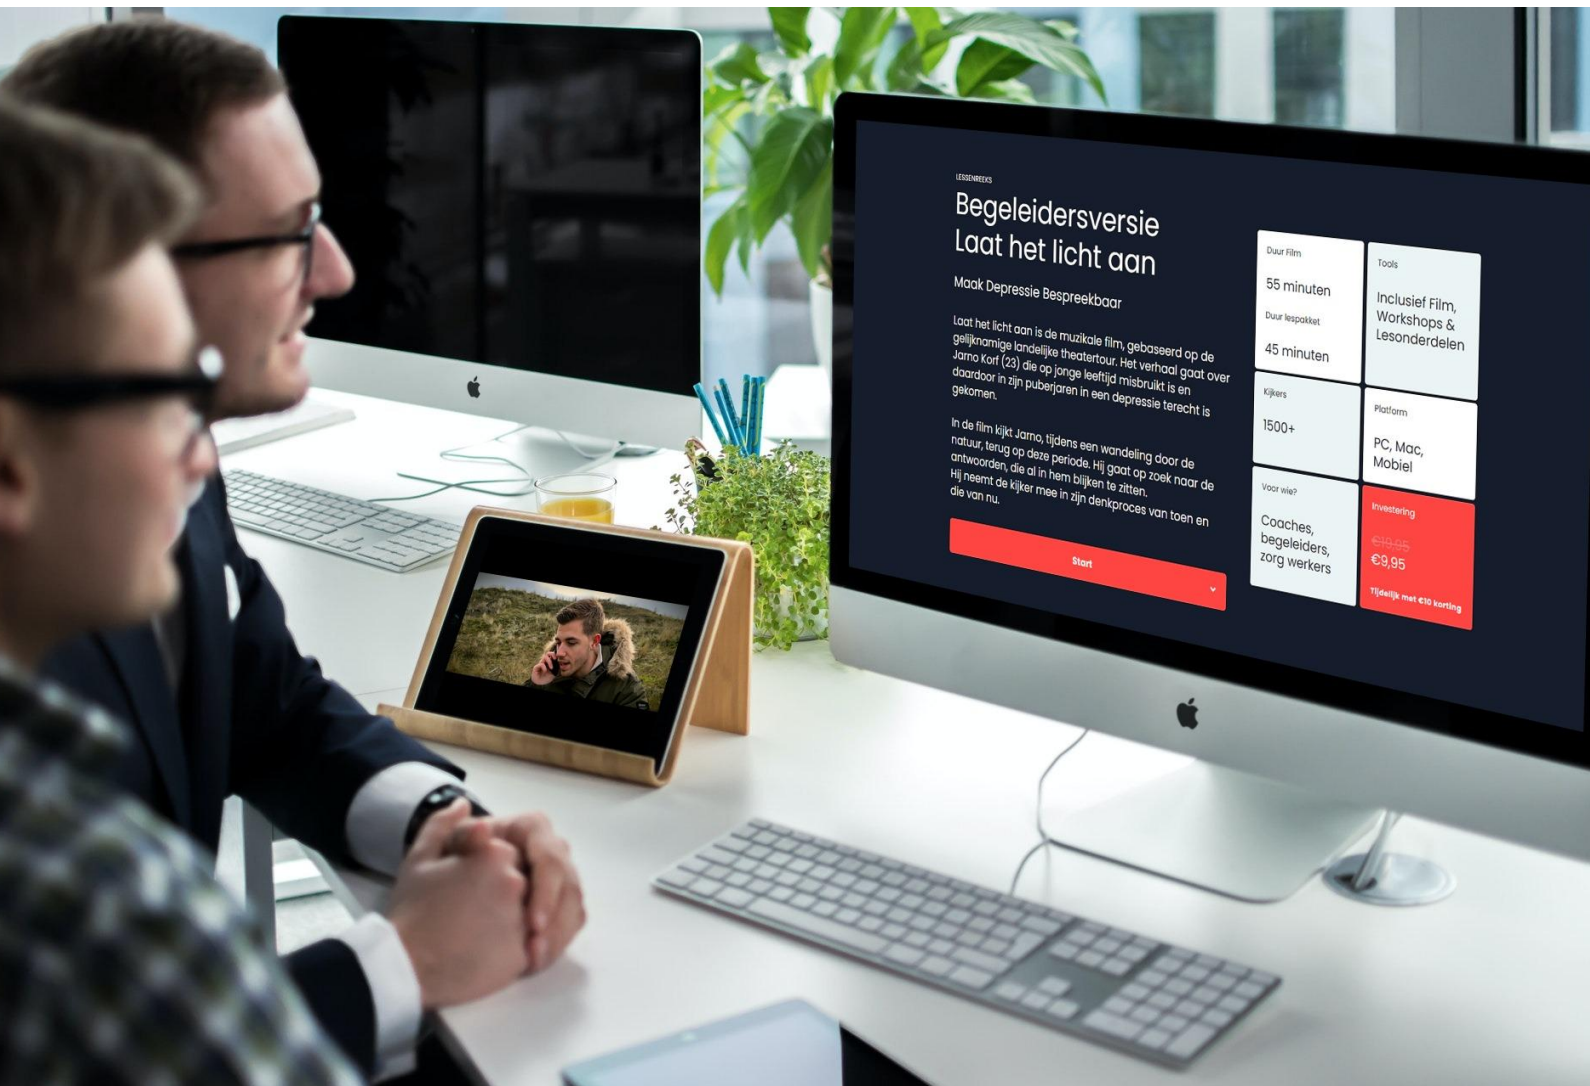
LESSENREEKS

Begeleidersversie
Laat het licht aan

Maak Depressie Bespreekbaar

Laat het licht aan is de muzikale film, gebaseerd op de gelijknamige landelijke theatertour. Het verhaal gaat over Jarno Korf (23) die op jonge leeftijd misbruikt is en daardoor in zijn puberjaren in een depressie terecht is gekomen.

In de film kijkt Jarno, tijdens een wandeling door de natuur, terug op deze periode. Hij gaat op zoek naar de antwoorden, die al in hem blijken te zitten. Hij neemt de kijker mee in zijn denkproces van toen en die van nu.

Start

Duur Film
55 minuten
Duur lespakket
45 minuten

Tools
Inclusief Film, Workshops & Lesonderdelen

Kijkers
1500+

Platform
PC, Mac, Mobiel

Voor wie?
Coaches, begeleiders, zorg werkers

Investering
€19,95
€9,95
Tijdelijk met €10 korting